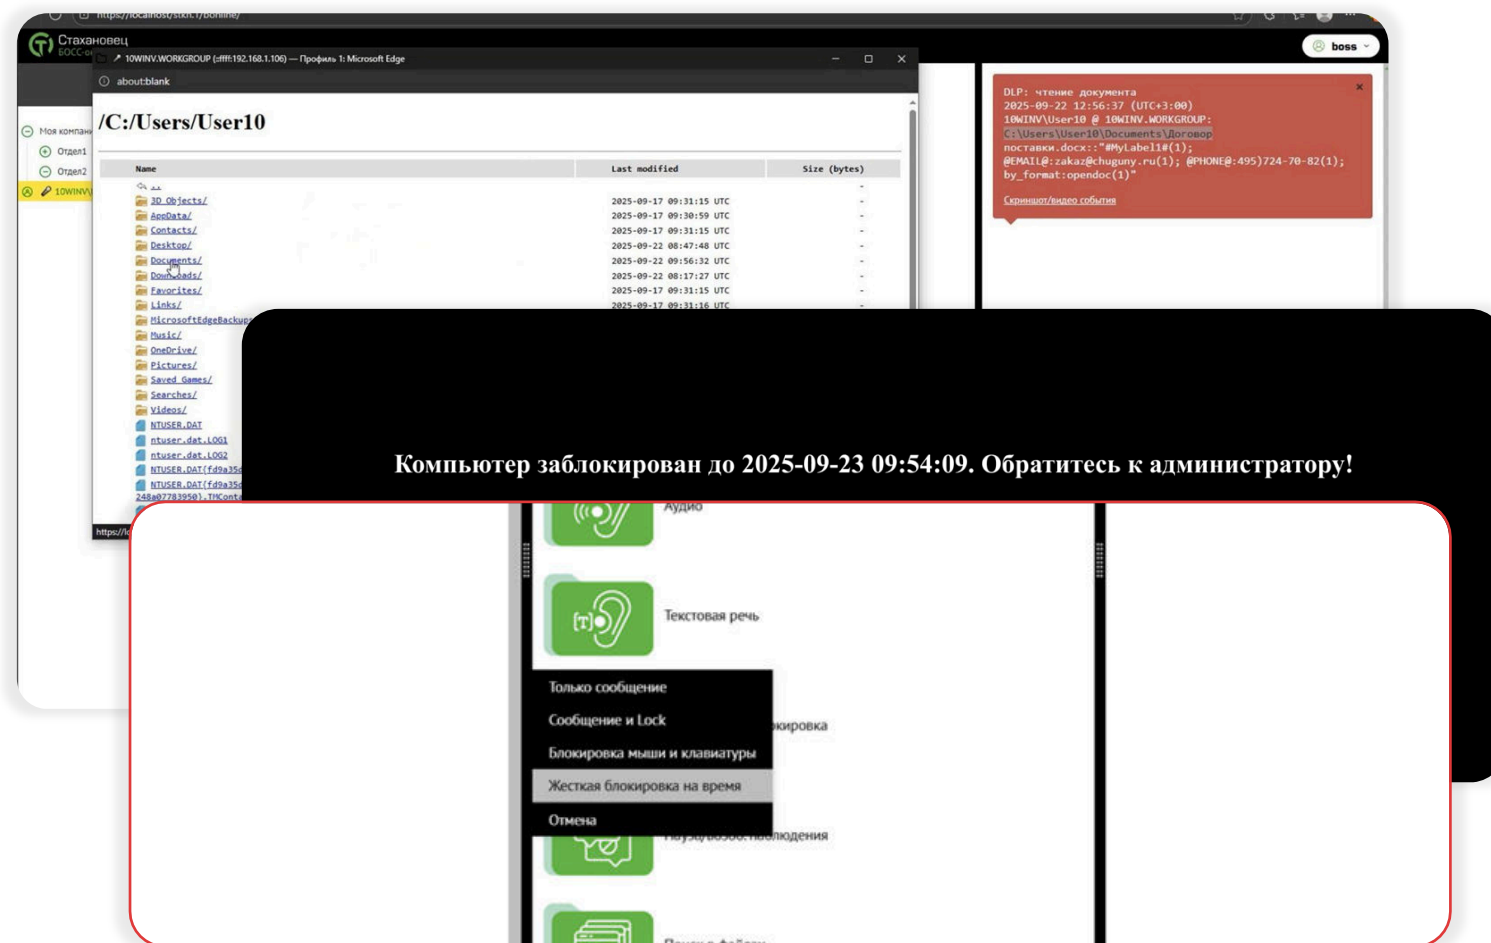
https://localhost/stkh.1/bonline/

Стахановец
БОСС-о

boss

10WINV.WORKGROUP (:ffff:192.168.1.106) — Профиль 1: Microsoft Edge

about:blank

/C:/Users/User10

| Name | Last modified | Size (bytes) |
|---|---|---|
| ../ | | - |
| 3D Objects/ | 2025-09-17 09:31:15 UTC | - |
| AppData/ | 2025-09-17 09:30:59 UTC | - |
| Contacts/ | 2025-09-17 09:31:15 UTC | - |
| Desktop/ | 2025-09-22 08:47:48 UTC | - |
| Documents/ | 2025-09-22 09:56:32 UTC | - |
| Downloads/ | 2025-09-22 08:17:27 UTC | - |
| Favorites/ | 2025-09-17 09:31:15 UTC | - |
| Links/ | 2025-09-17 09:31:16 UTC | - |
| MicrosoftEdgeBackup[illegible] | | |
| Music/ | | |
| OneDrive/ | | |
| Pictures/ | | |
| Saved Games/ | | |
| Searches/ | | |
| Videos/ | | |
| NTUSER.DAT | | |
| ntuser.dat.LOG1 | | |
| ntuser.dat.LOG2 | | |
| NTUSER.DAT{fd9a35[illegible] | | |
| NTUSER.DAT{fd9a35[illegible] 248a07783950}.TMCont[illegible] | | |

https://lo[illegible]

Моя компани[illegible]
Отдел1
Отдел2
10WINV\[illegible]

DLP: чтение документа
2025-09-22 12:56:37 (UTC+3:00)
10WINV\User10 @ 10WINV.WORKGROUP:
C:\Users\User10\Documents\Договор поставки.docx::"#MyLabel1#(1);
@EMAIL@:zakaz@chuguny.ru(1); @PHONE@:495)724-70-82(1);
by_format:opendoc(1)"
Скриншот/видео события

Компьютер заблокирован до 2025-09-23 09:54:09. Обратитесь к администратору!

Аудио

Текстовая речь

Только сообщение
Сообщение и Lock
Блокировка мыши и клавиатуры
Жесткая блокировка на время
Отмена

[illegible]кировка

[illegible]людения

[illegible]